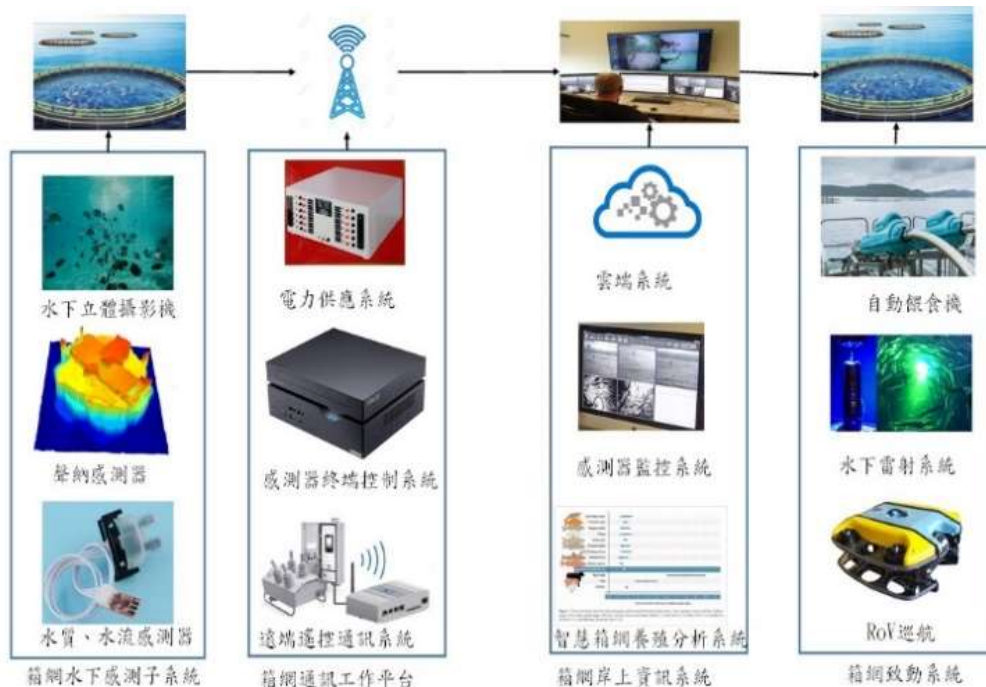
水下立體攝影機

聲納感測器

水質、水流感測器

箱網水下感測子系統

電力供應系統

感測器終端控制系統

遠端遙控通訊系統

箱網通訊工作平台

雲端系統

感測器監控系統

智慧箱網養殖分析系統

箱網岸上資訊系統

自動餵食機

水下雷射系統

RoV巡航

箱網致動系統